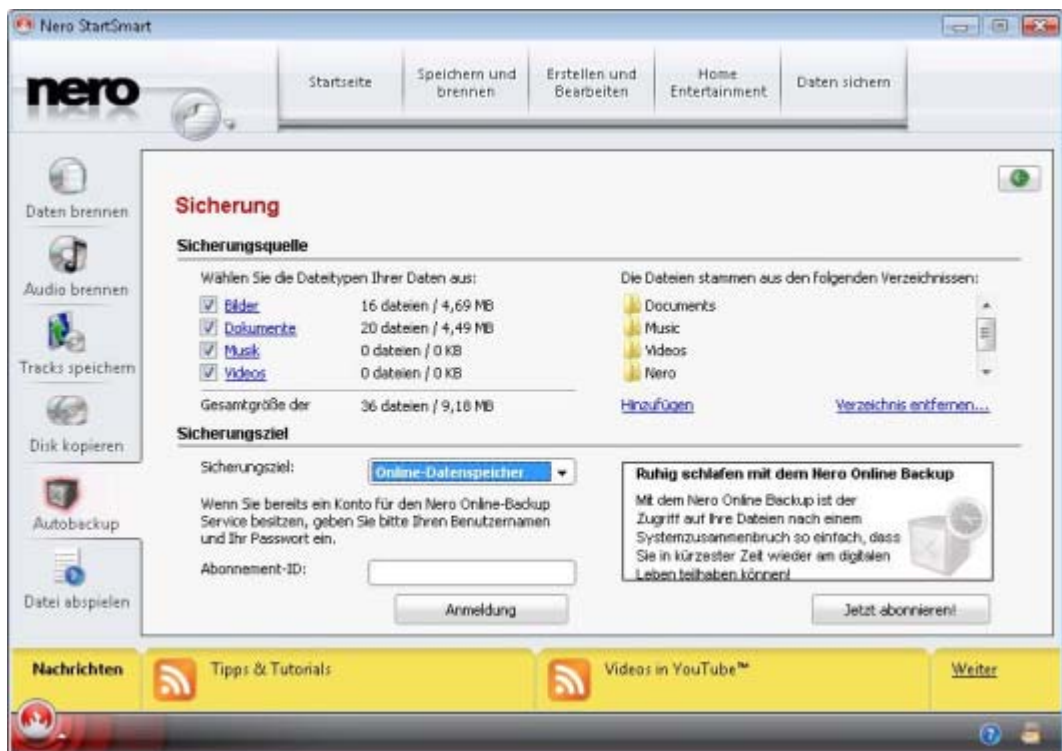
Nero StartSmart

nero

Startseite | Speichern und brennen | Erstellen und Bearbeiten | Home Entertainment | Daten sichern

Daten brennen
Audio brennen
Tracks speichern
Disk kopieren
Autobackup
Datei abspielen

Sicherung

Sicherungsquelle

Wählen Sie die Dateitypen Ihrer Daten aus:

| | |
|---|---|
| Bilder | 16 dateien / 4,69 MB |
| Dokumente | 20 dateien / 4,49 MB |
| Musik | 0 dateien / 0 KB |
| Videos | 0 dateien / 0 KB |
| Gesamtgröße der | 36 dateien / 9,18 MB |

Die Dateien stammen aus den folgenden Verzeichnissen:

Documents
Music
Videos
Nero

Hinzufügen
Verzeichnis entfernen...

Sicherungsziel

Sicherungsziel: Online-Datenspeicher

Wenn Sie bereits ein Konto für den Nero Online-Backup Service besitzen, geben Sie bitte Ihren Benutzernamen und Ihr Passwort ein.

Abonnement-ID:

Anmeldung

Ruhig schlafen mit dem Nero Online Backup

Mit dem Nero Online Backup ist der Zugriff auf Ihre Dateien nach einem Systemzusammenbruch so einfach, dass Sie in kürzester Zeit wieder am digitalen Leben teilhaben können!

Jetzt abonnieren!

Nachrichten
Tipps & Tutorials
Videos in YouTube™
Weiter